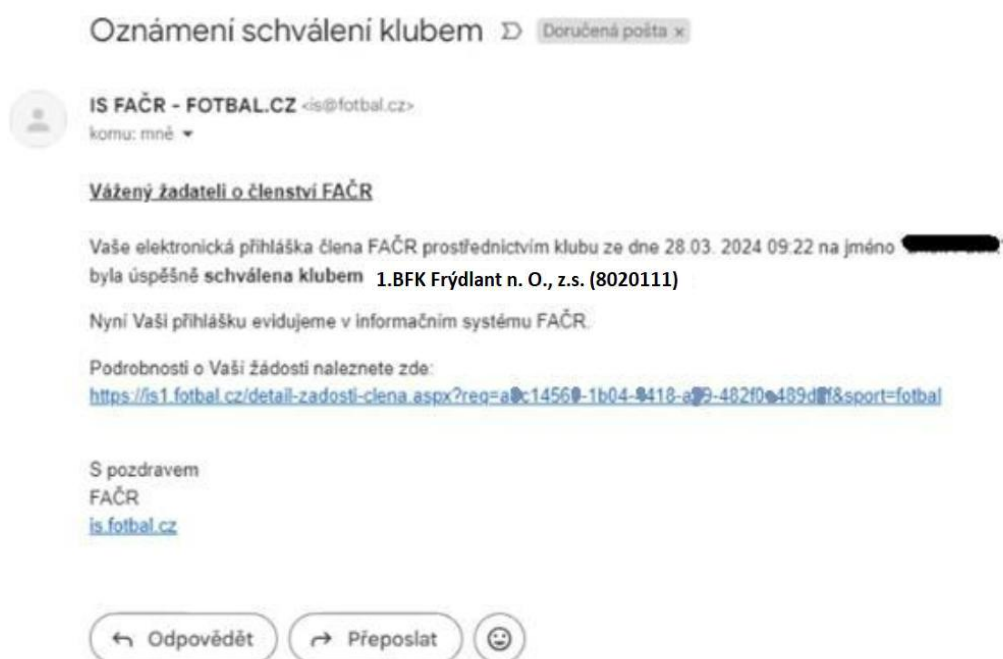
Oznámení schválení klubem Doručená pošta ×

IS FAČR - FOTBAL.CZ <is@fotbal.cz>
komu: mně

Vážený žadateli o členství FAČR

Vaše elektronická přihláška člena FAČR prostřednictvím klubu ze dne 28.03. 2024 09:22 na jméno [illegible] byla úspěšně schválena klubem 1.BFK Frýdlant n. O., z.s. (8020111)

Nyní Vaši přihlášku evidujeme v informačním systému FAČR.

Podrobnosti o Vaší žádosti naleznete zde:
https://is1.fotbal.cz/detail-zadosti-clena.aspx?req=a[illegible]c1456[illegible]-1b04-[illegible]418-a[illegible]9-482f0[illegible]489d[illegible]f&sport=fotbal

S pozdravem
FAČR
is.fotbal.cz

Odpovědět Přeposlat